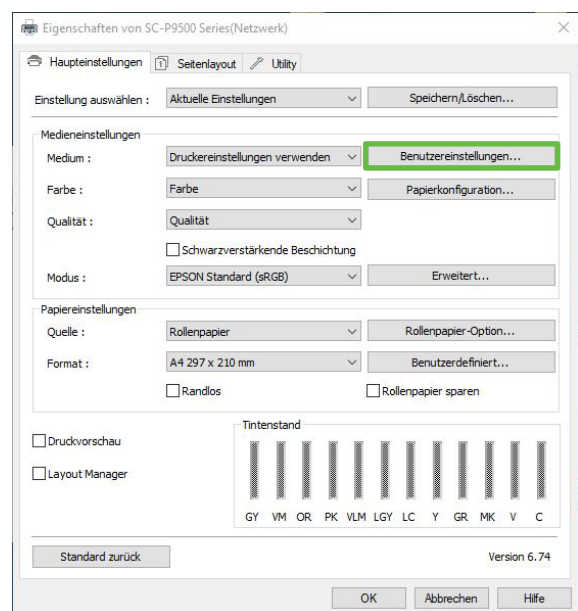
Eigenschaften von SC-P9500 Series(Netzwerk)

Haupteinstellungen | Seitenlayout | Utility

Einstellung auswählen : Aktuelle Einstellungen | Speichern/Löschen...

Medieneinstellungen

Medium : Druckereinstellungen verwenden | Benutzereinstellungen...

Farbe : Farbe | Papierkonfiguration...

Qualität : Qualität

Schwarzverstärkende Beschichtung

Modus : EPSON Standard (sRGB) | Erweitert...

Papiereinstellungen

Quelle : Rollenpapier | Rollenpapier-Option...

Format : A4 297 x 210 mm | Benutzerdefiniert...

Randlos

Rollenpapier sparen

Druckvorschau

Layout Manager

Tintenstand

GY VM OR PK VLM LGY LC Y GR MK V C

Standard zurück

Version 6.74

OK | Abbrechen | Hilfe